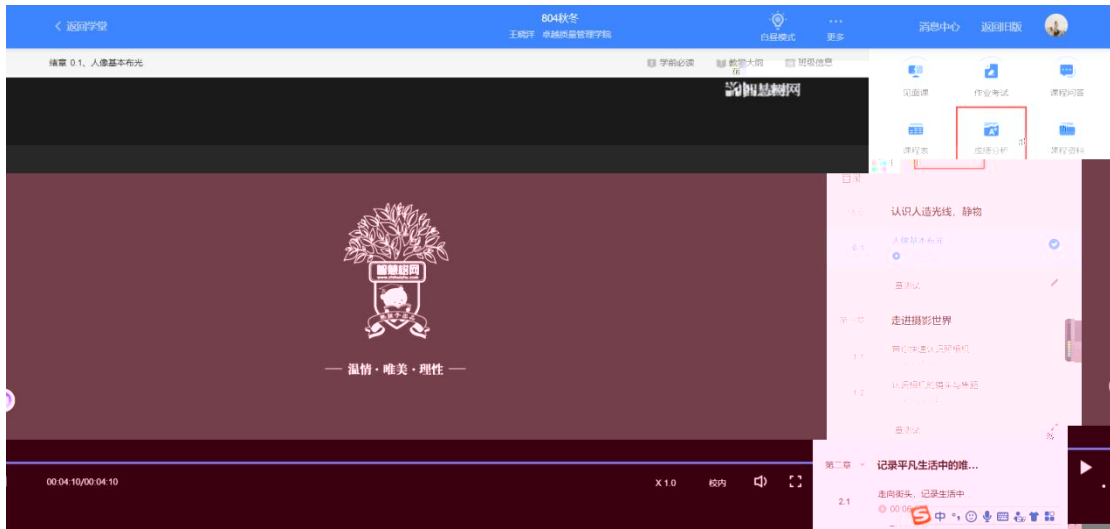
< 返回学堂

804秋冬
王晓洋 卓越质量管理学院

白昼模式

更多

消息中心

返回旧版

绪章 0.1、人像基本布光

学前必读

教学大纲

班级信息

见面课

作业考试

课程问答

课程表

成绩分析

课程资料

智慧树网

智慧树网

— 温情 · 唯美 · 理性 —

目录

认识人造光线，静物

0.1

人像基本布光

章测试

第一章

走进摄影世界

1.1

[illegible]

1.2

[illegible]

章测试

第二章

记录平凡生活中的唯...

2.1

走向街头，记录生活中

00:04:10/00:04:10

X 1.0

校内

中